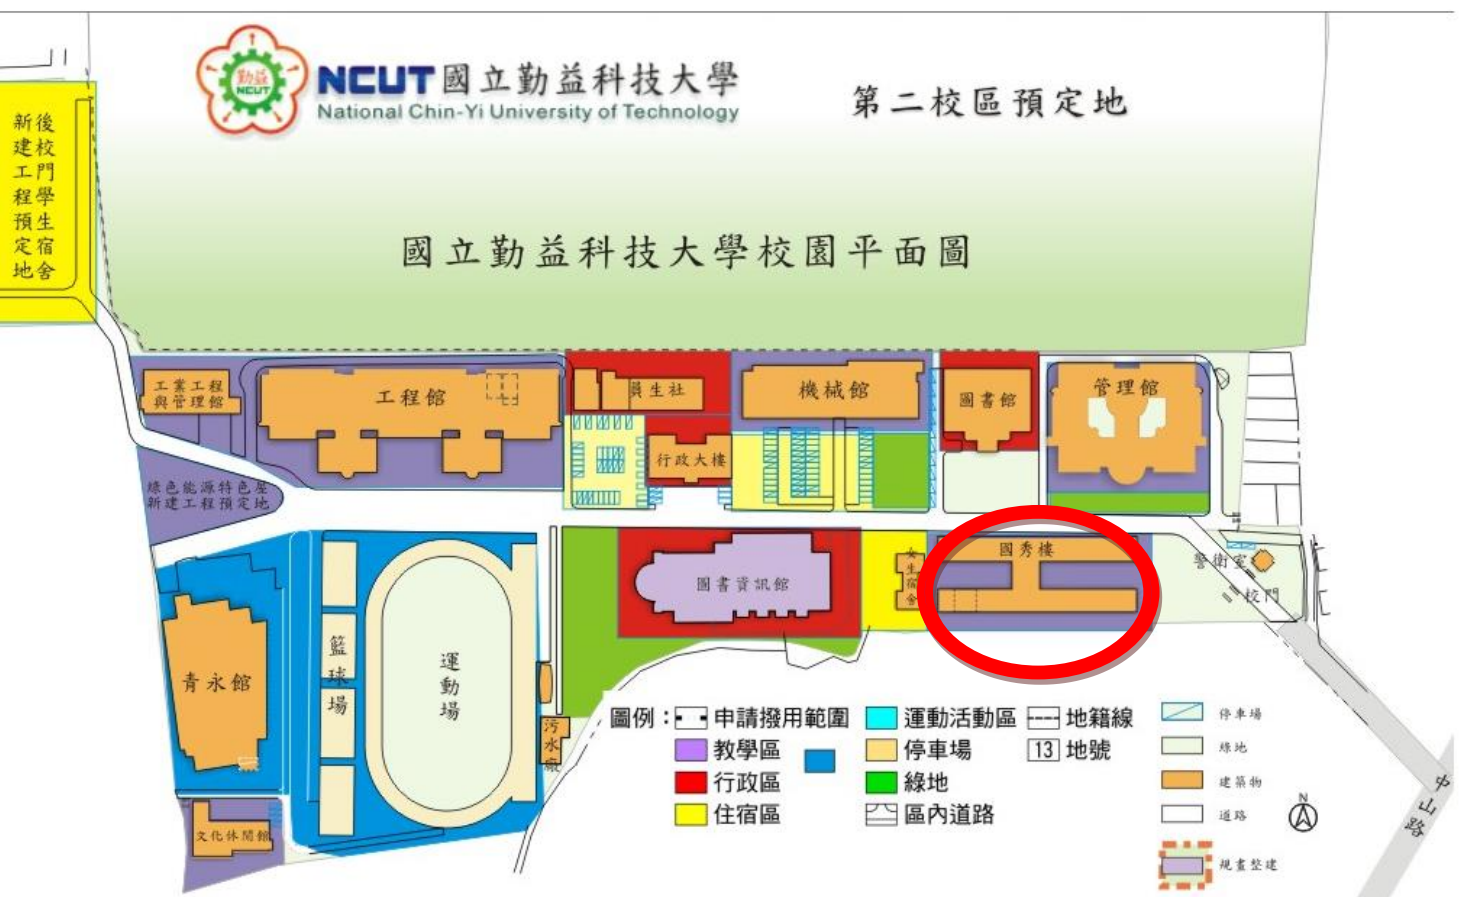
勤益 NCUT

NCUT 國立勤益科技大學
National Chin-Yi University of Technology

第二校區預定地

新建工程預定地
後校門學生宿舍

國立勤益科技大學校園平面圖

工業工程與管理館
工程館
員生社
行政大樓
機械館
圖書館
管理館

綠色能源特色屋新建工程預定地

圖書資訊館
女生宿舍
國秀樓
警衛室
校門

青永館
籃球場
運動場
污水廠
文化休閒館

圖例：申請撥用範圍
教學區
行政區
住宿區
運動活動區
停車場
綠地
區內道路
地籍線
13 地號

停車場
綠地
建築物
道路
規畫整建

N

中山路